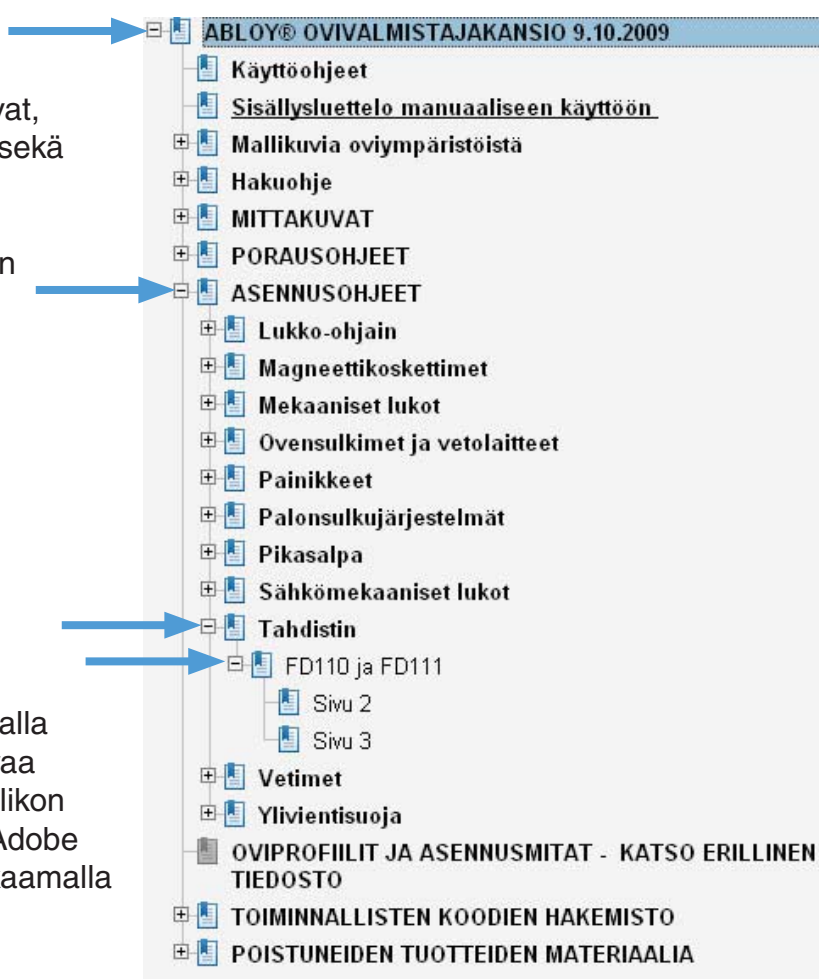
vat,
sekä

n

alla
aa
likon
Adobe
aamalla

ABLOY® OVIVALMISTAJAKANSIO 9.10.2009
Käyttöohjeet
Sisällysluettelo manuaaliseen käyttöön
Mallikuvia oviympäristöistä
Hakuohje
MITTAKUVAT
PORAUSOHJEET
ASENNUSOHJEET
Lukko-ohjain
Magneettikoskettimet
Mekaaniset lukot
Ovensulkimet ja vetolaitteet
Painikkeet
Palonsulkujärjestelmät
Pikasalpa
Sähkömekaaniset lukot
Tahdistin
FD110 ja FD111
Sivu 2
Sivu 3
Vetimet
Ylivientisuoja
OVIPROFIILIT JA ASENNUSMITAT - KATSO ERILLINEN TIEDOSTO
TOIMINNALLISTEN KOODIEN HAKEMISTO
POISTUNEIDEN TUOTTEIDEN MATERIAALIA